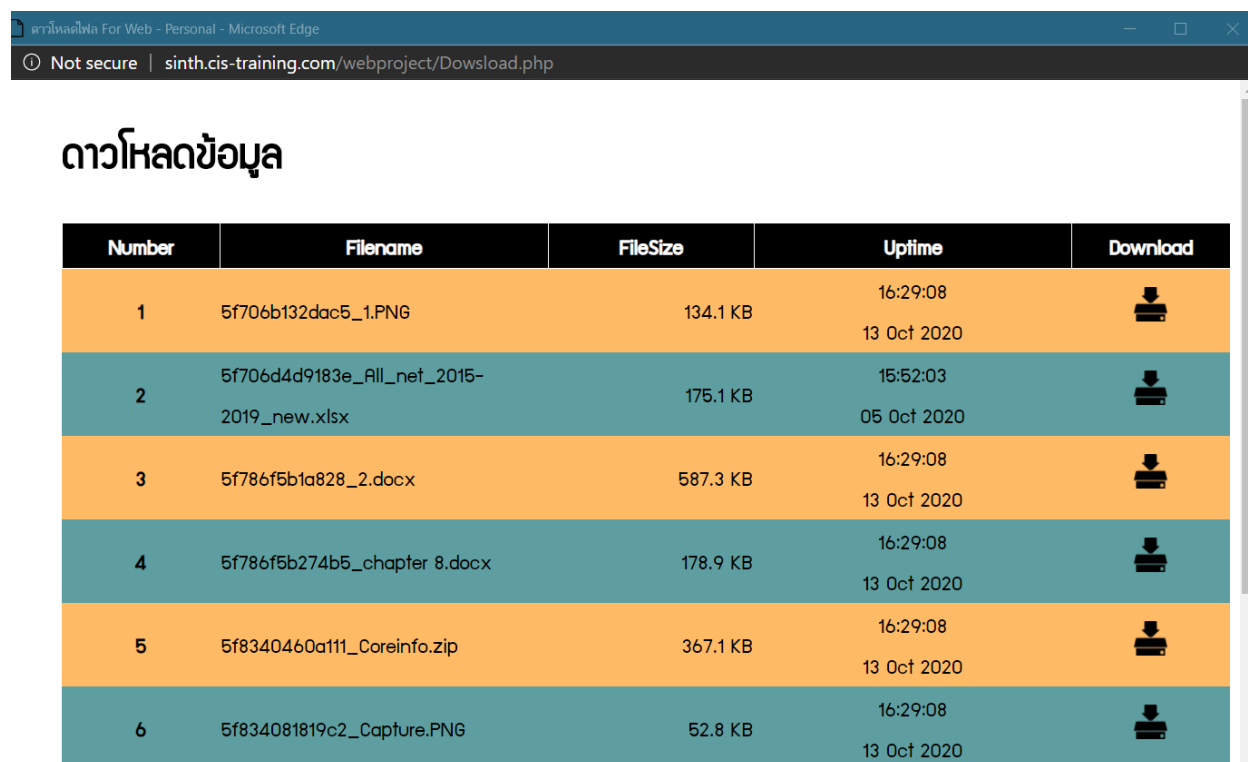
ดาวโหลดไฟล For Web - Personal - Microsoft Edge

Not secure | sinth.cis-training.com/webproject/Dowsload.php

ดาวโหลดข้อมูล

| Number | Filename | FileSize | Uptime | Download |
|---|---|---|---|---|
| 1 | 5f706b132dac5_1.PNG | 134.1 KB | 16:29:08 13 Oct 2020 | |
| 2 | 5f706d4d9183e_All_net_2015-2019_new.xlsx | 175.1 KB | 15:52:03 05 Oct 2020 | |
| 3 | 5f786f5b1a828_2.docx | 587.3 KB | 16:29:08 13 Oct 2020 | |
| 4 | 5f786f5b274b5_chapter 8.docx | 178.9 KB | 16:29:08 13 Oct 2020 | |
| 5 | 5f8340460a111_Coreinfo.zip | 367.1 KB | 16:29:08 13 Oct 2020 | |
| 6 | 5f834081819c2_Capture.PNG | 52.8 KB | 16:29:08 13 Oct 2020 | |